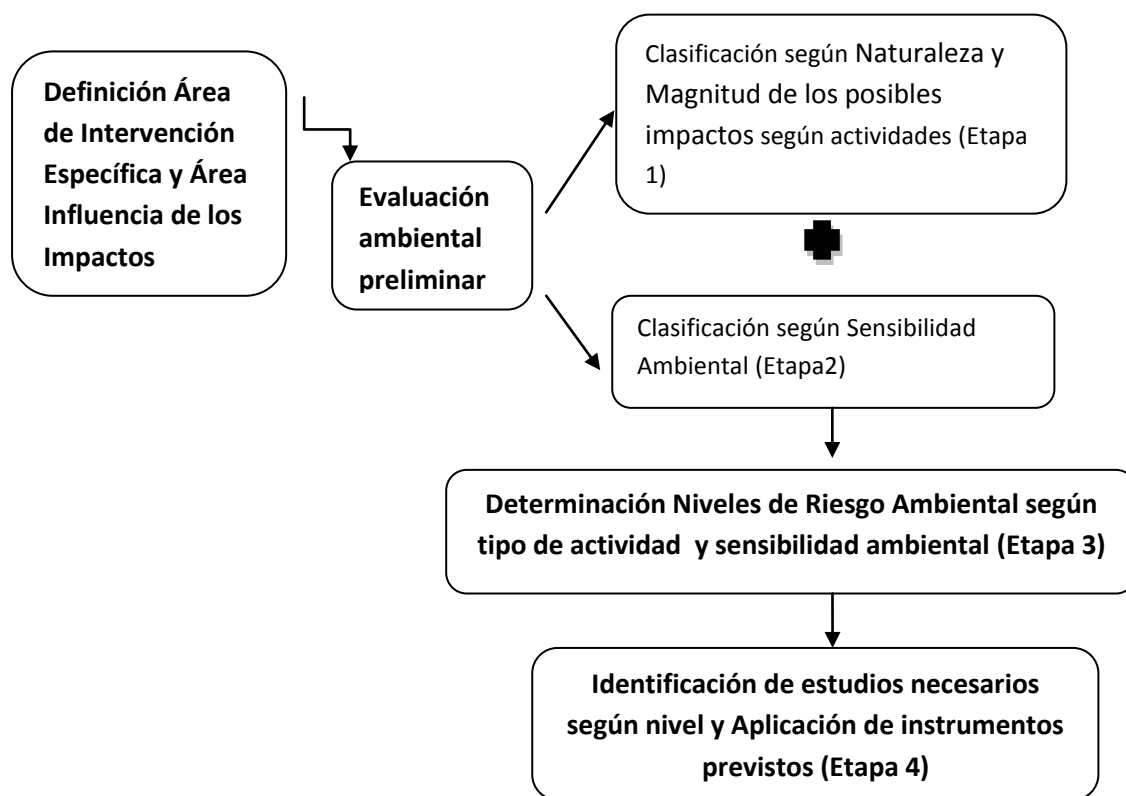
Definición Área de Intervención Específica y Área Influencia de los Impactos

Evaluación ambiental preliminar

Clasificación según Naturaleza y Magnitud de los posibles impactos según actividades (Etapa 1)

Clasificación según Sensibilidad Ambiental (Etapa2)

Determinación Niveles de Riesgo Ambiental según tipo de actividad y sensibilidad ambiental (Etapa 3)

Identificación de estudios necesarios según nivel y Aplicación de instrumentos previstos (Etapa 4)